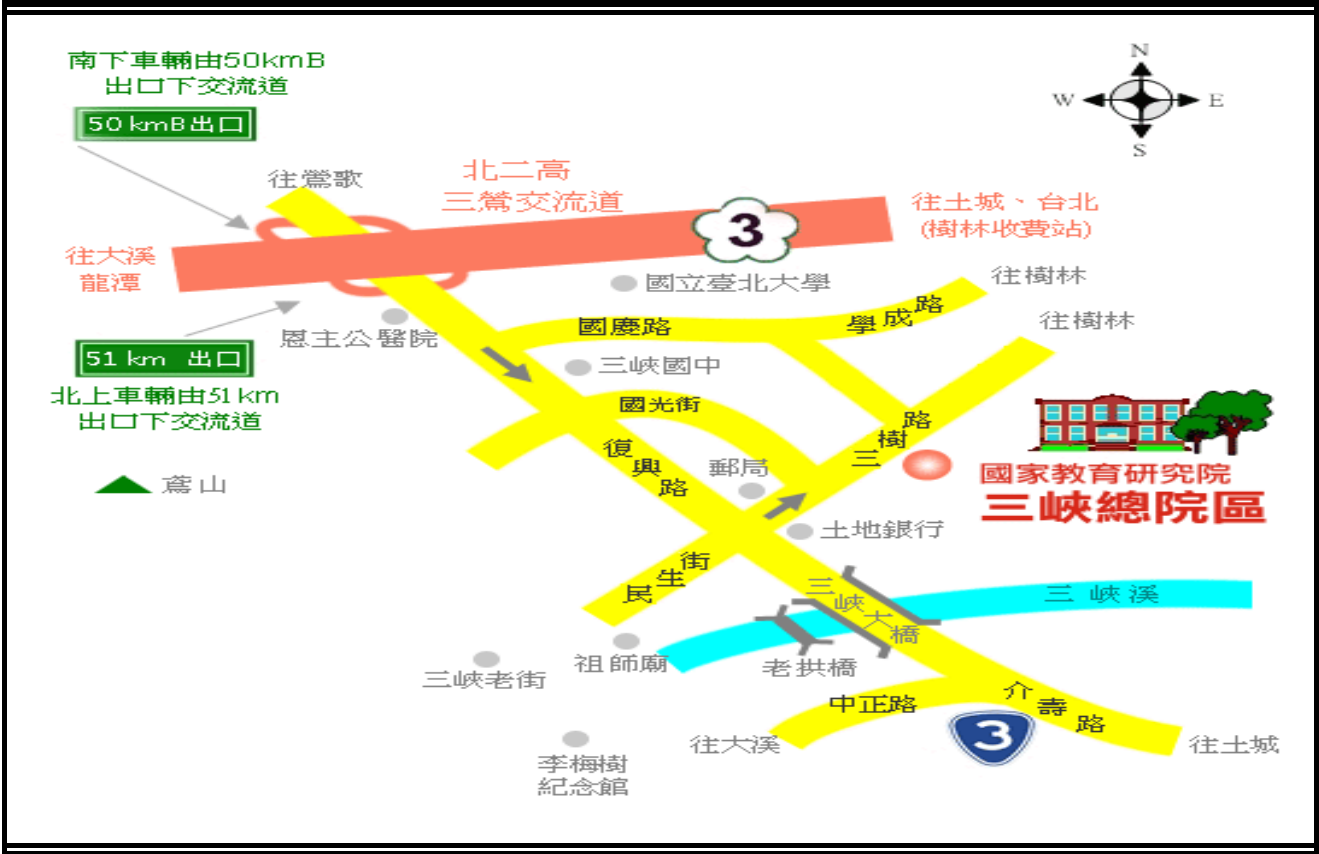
南下車輛由50kmB
出口下交流道

50 kmB出口

往鶯歌

北二高
三鶯交流道

3

往土城、台北
(樹林收費站)

往大溪
龍潭

國立臺北大學

往樹林

學成路

往樹林

國慶路

恩主公醫院

51 km 出口

三峽國中

北上車輛由51 km
出口下交流道

國光街

三樹路

國家教育研究院
三峽總院區

復興路

郵局

鳶山

土地銀行

民生街

三峽大橋

三 峽 溪

祖師廟

老拱橋

三峽老街

中正路

介壽路

3

往大溪

往土城

李梅樹
紀念館

N
W
E
S